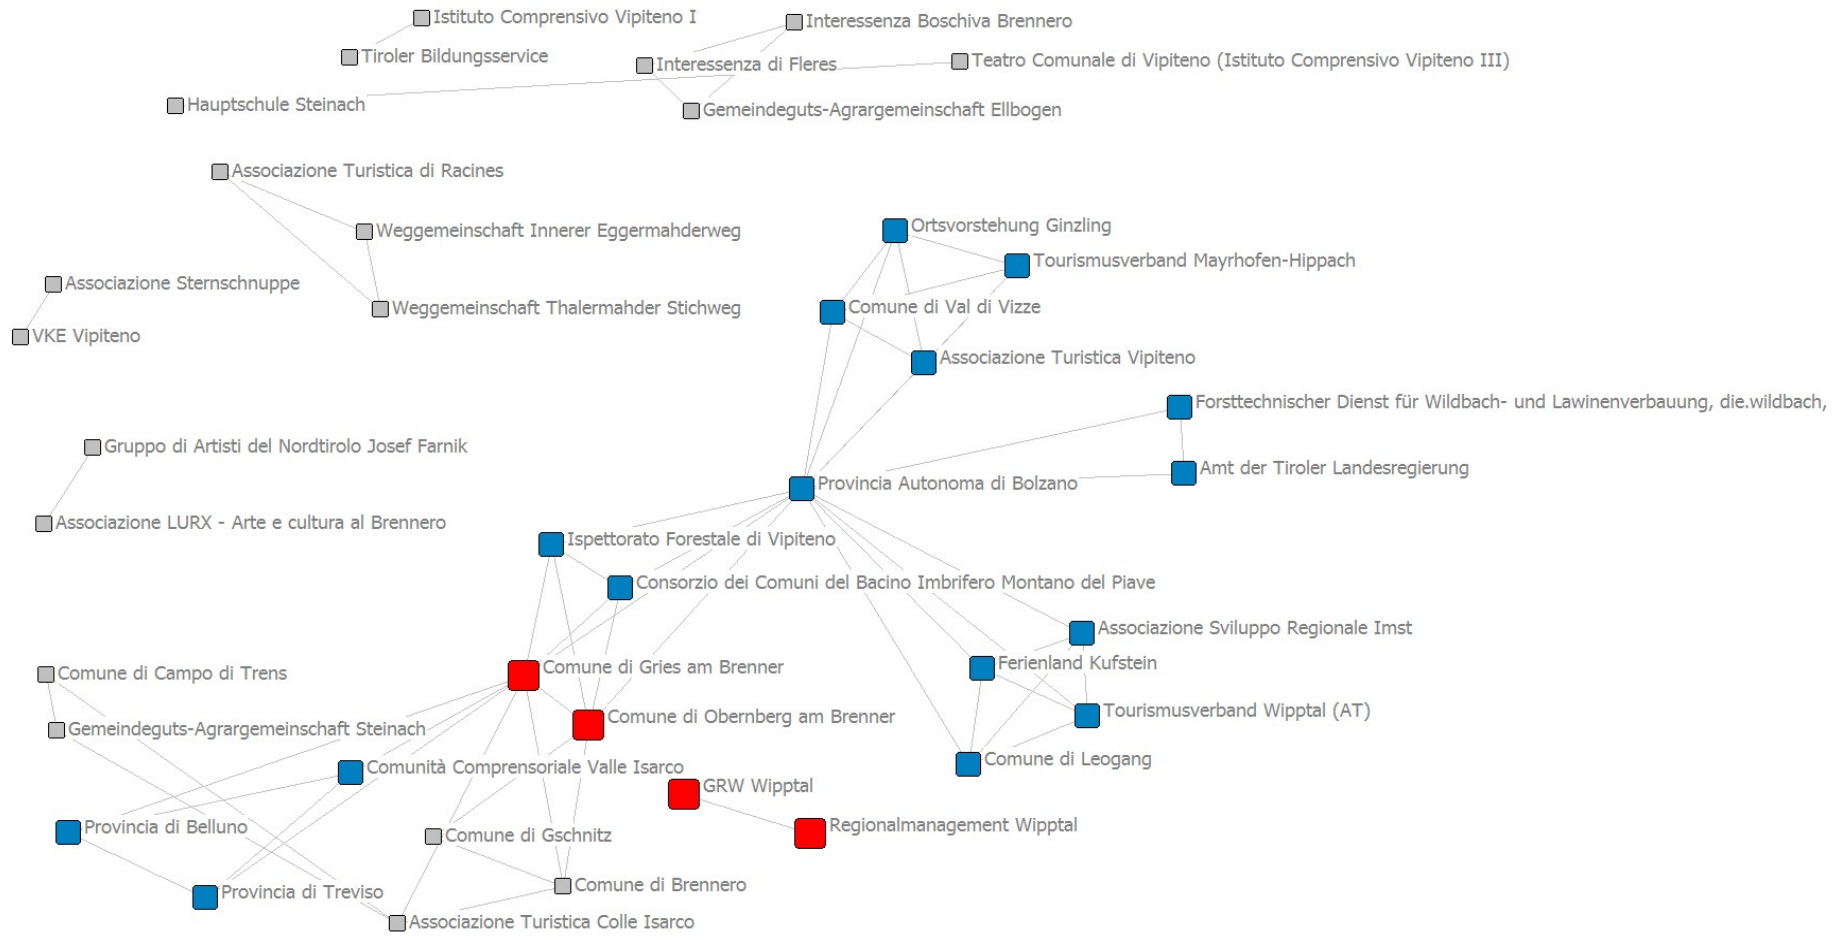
Istituto Comprensivo Vipiteno I
Interessenza Boschiva Brennero
Tiroler Bildungsservice
Interessenza di Fleres
Teatro Comunale di Vipiteno (Istituto Comprensivo Vipiteno III)
Hauptschule Steinach
Gemeindeguts-Agrargemeinschaft Ellbogen
Associazione Turistica di Racines
Weggemeinschaft Innerer Eggermahderweg
Ortsvorstehung Ginzling
Tourismusverband Mayrhofen-Hippach
Associazione Sternschnuppe
Weggemeinschaft Thalermahder Stichweg
Comune di Val di Vizze
VKE Vipiteno
Associazione Turistica Vipiteno
Forsttechnischer Dienst für Wildbach- und Lawinenverbauung, die.wildbach,
Gruppo di Artisti del Nordtirolo Josef Farnik
Amt der Tiroler Landesregierung
Provincia Autonoma di Bolzano
Associazione LURX - Arte e cultura al Brennero
Ispettorato Forestale di Vipiteno
Consorzio dei Comuni del Bacino Imbrifero Montano del Piave
Associazione Sviluppo Regionale Imst
Comune di Gries am Brenner
Ferienland Kufstein
Comune di Campo di Trens
Tourismusverband Wipptal (AT)
Comune di Obernberg am Brenner
Gemeindeguts-Agrargemeinschaft Steinach
Comune di Leogang
Comunità Comprensoriale Valle Isarco
GRW Wipptal
Regionalmanagement Wipptal
Provincia di Belluno
Comune di Gschnitz
Comune di Brennero
Provincia di Treviso
Associazione Turistica Colle Isarco